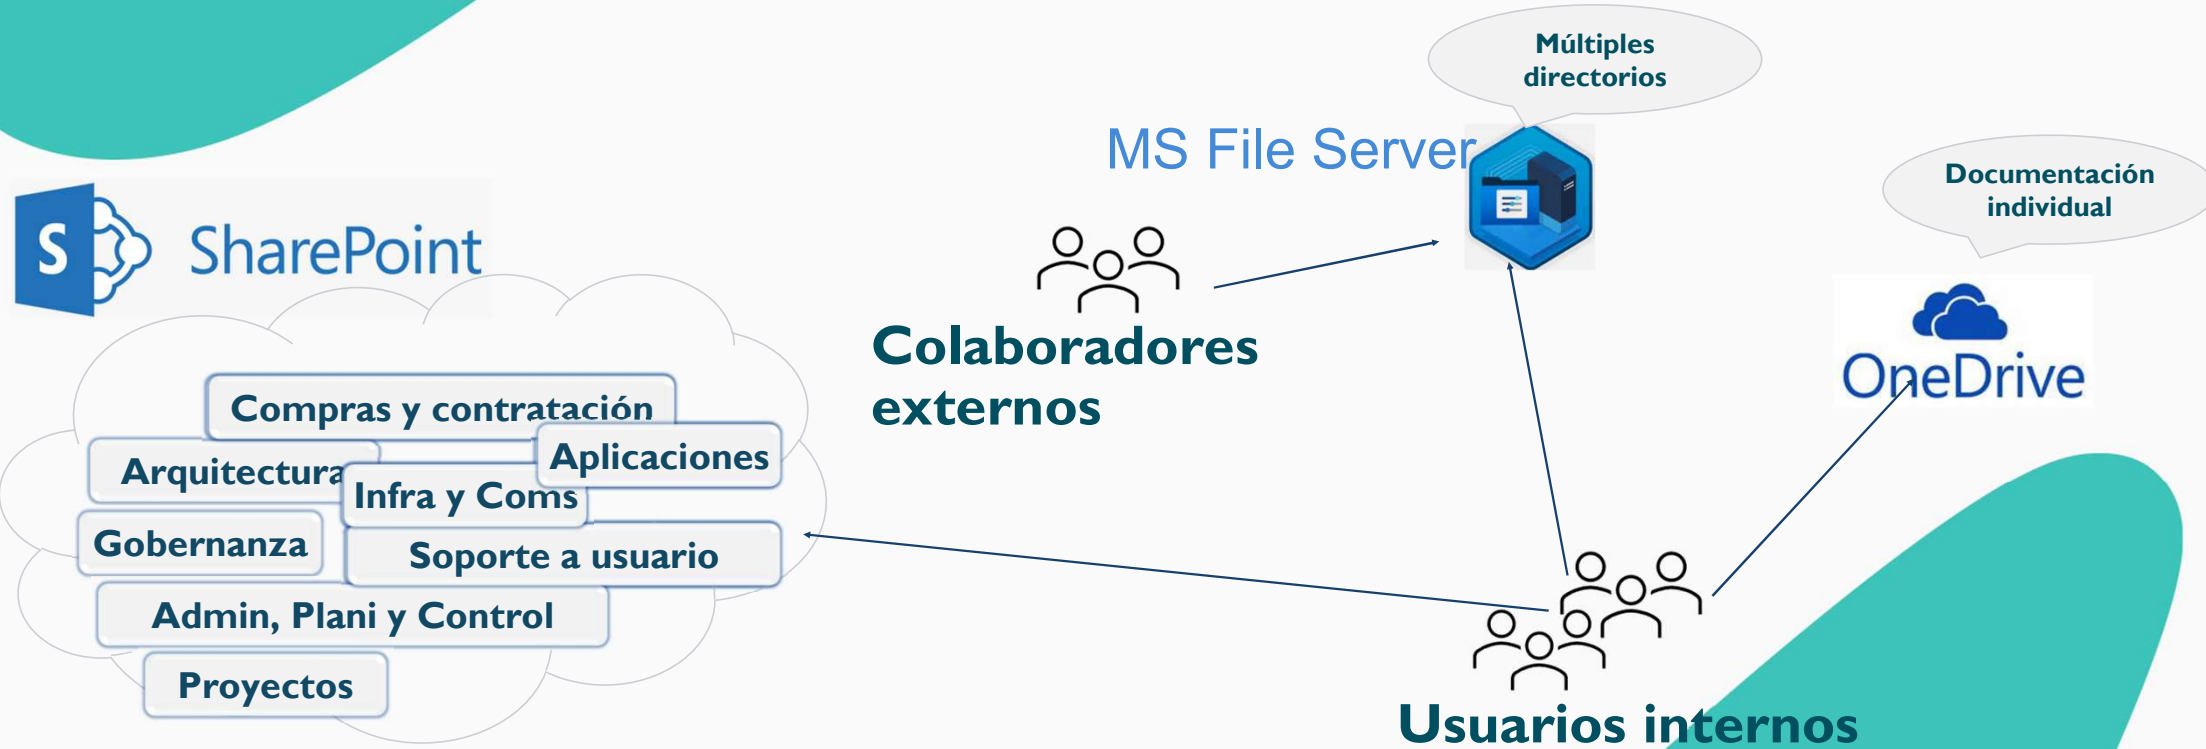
Múltiples directorios

MS File Server

Documentación individual

SharePoint

Colaboradores externos

OneDrive

Compras y contratación

Arquitectura

Aplicaciones

Infra y Coms

Gobernanza

Soporte a usuario

Admin, Plani y Control

Proyectos

Usuarios internos